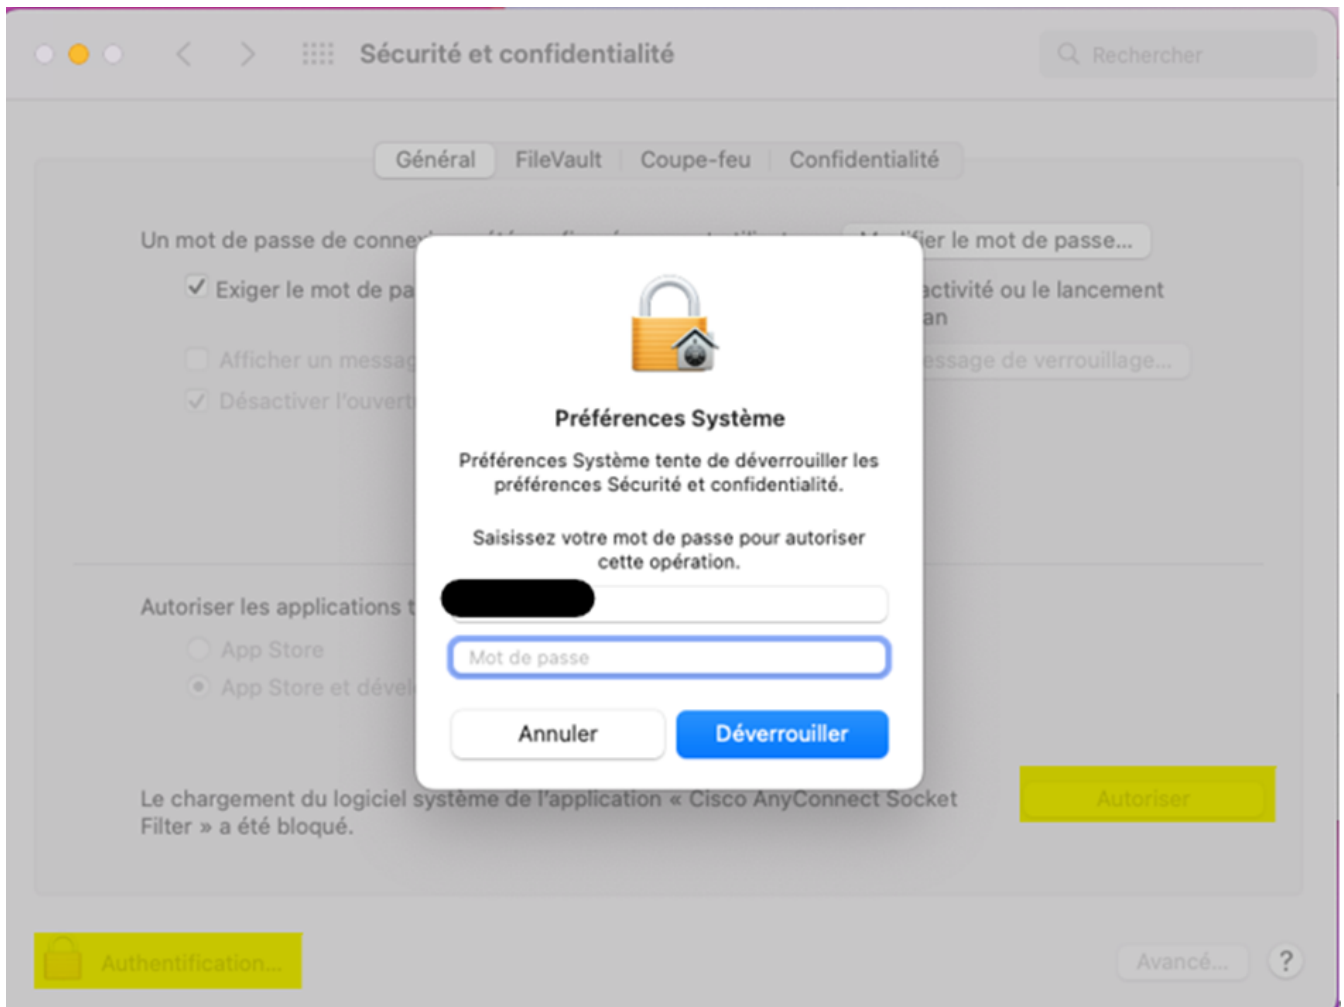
Sécurité et confidentialité

Rechercher

Général FileVault Coupe-feu Confidentialité

Un mot de passe de conne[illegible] M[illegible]ifier le mot de passe…

✓ Exiger le mot de pa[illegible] activité ou le lancement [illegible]an

Afficher un messa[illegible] essage de verrouillage…

✓ Désactiver l'ouvert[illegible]

Autoriser les applications t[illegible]

App Store

App Store et dével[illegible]

Le chargement du logiciel système de l'application « Cisco AnyConnect Socket Filter » a été bloqué.

Autoriser

Authentification…

Avancé…

?

Préférences Système

Préférences Système tente de déverrouiller les préférences Sécurité et confidentialité.

Saisissez votre mot de passe pour autoriser cette opération.

Mot de passe

Annuler

Déverrouiller